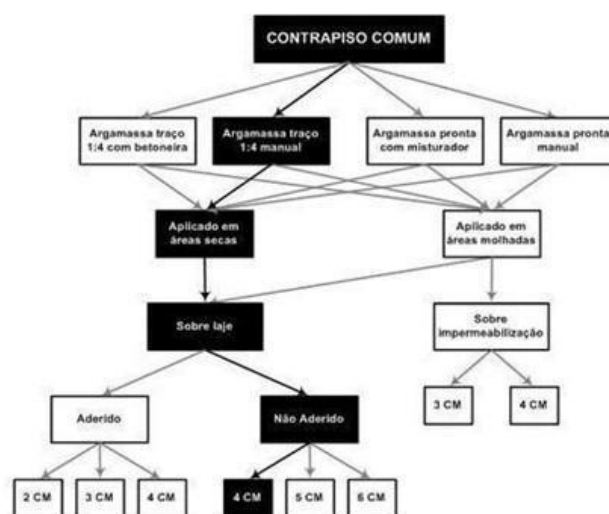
CONTRAPISO COMUM

Argamassa traço 1:4 com betoneira

Argamassa traço 1:4 manual

Argamassa pronta com misturador

Argamassa pronta manual

Aplicado em áreas secas

Aplicado em áreas molhadas

Sobre laje

Sobre impermeabilização

3 CM

4 CM

Aderido

Não Aderido

2 CM

3 CM

4 CM

4 CM

5 CM

6 CM